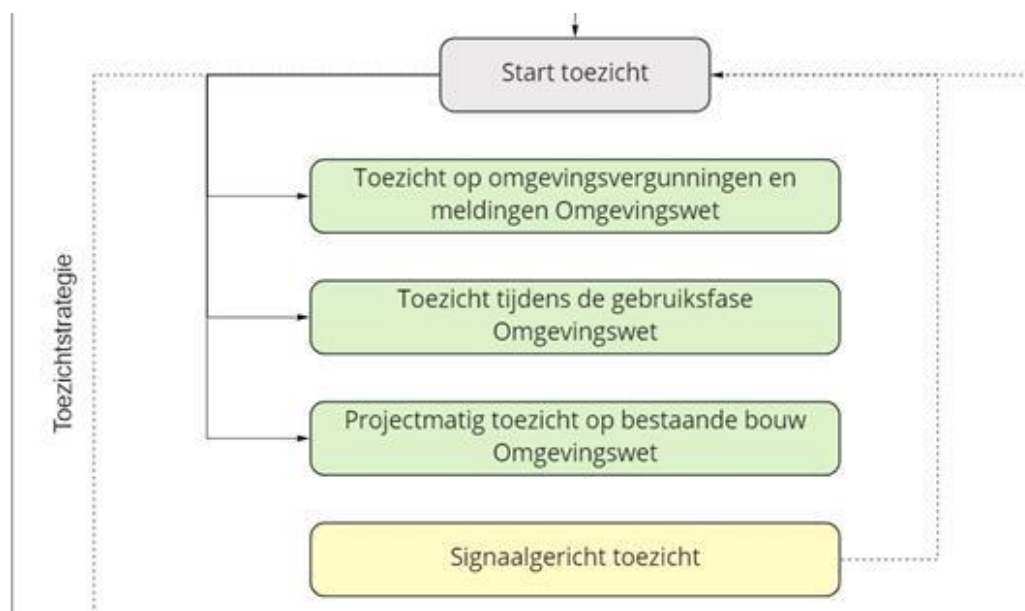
Toezichtstrategie

Start toezicht

Toezicht op omgevingsvergunningen en meldingen Omgevingswet

Toezicht tijdens de gebruiksfase Omgevingswet

Projectmatig toezicht op bestaande bouw Omgevingswet

Signaalgericht toezicht